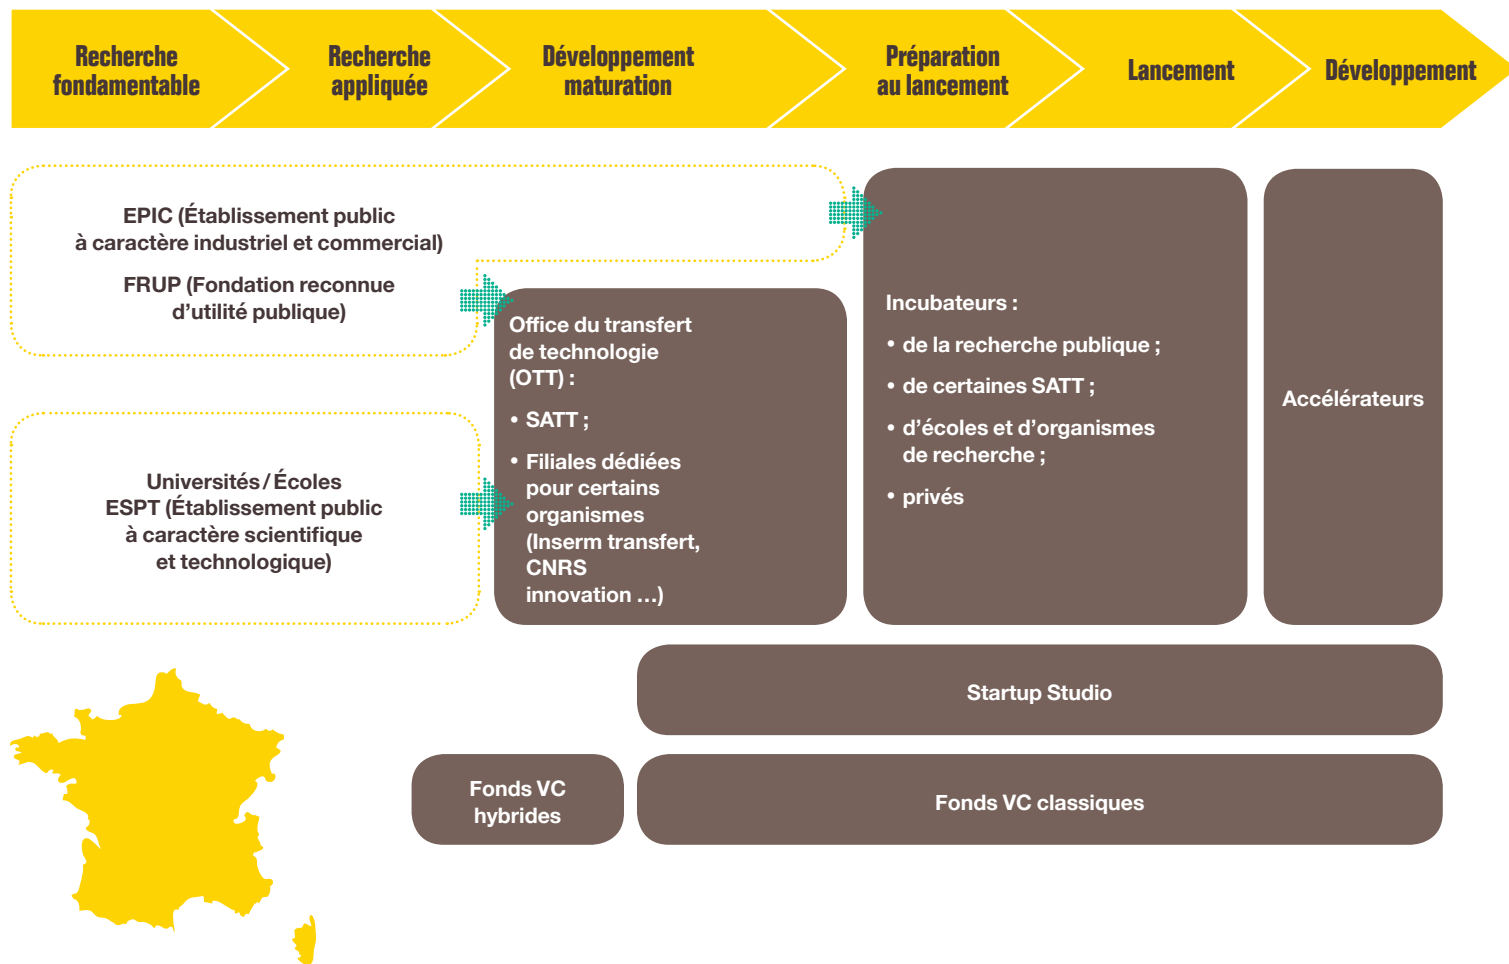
Recherche fondamentable

Recherche appliquée

Développement maturation

Préparation au lancement

Lancement

Développement

EPIC (Établissement public à caractère industriel et commercial)

FRUP (Fondation reconnue d'utilité publique)

Universités / Écoles
ESPT (Établissement public à caractère scientifique et technologique)

Office du transfert de technologie (OTT) :

• SATT ;

• Filiales dédiées pour certains organismes (Inserm transfert, CNRS innovation ...)

Incubateurs :

• de la recherche publique ;

• de certaines SATT ;

• d'écoles et d'organismes de recherche ;

• privés

Accélérateurs

Startup Studio

Fonds VC hybrides

Fonds VC classiques